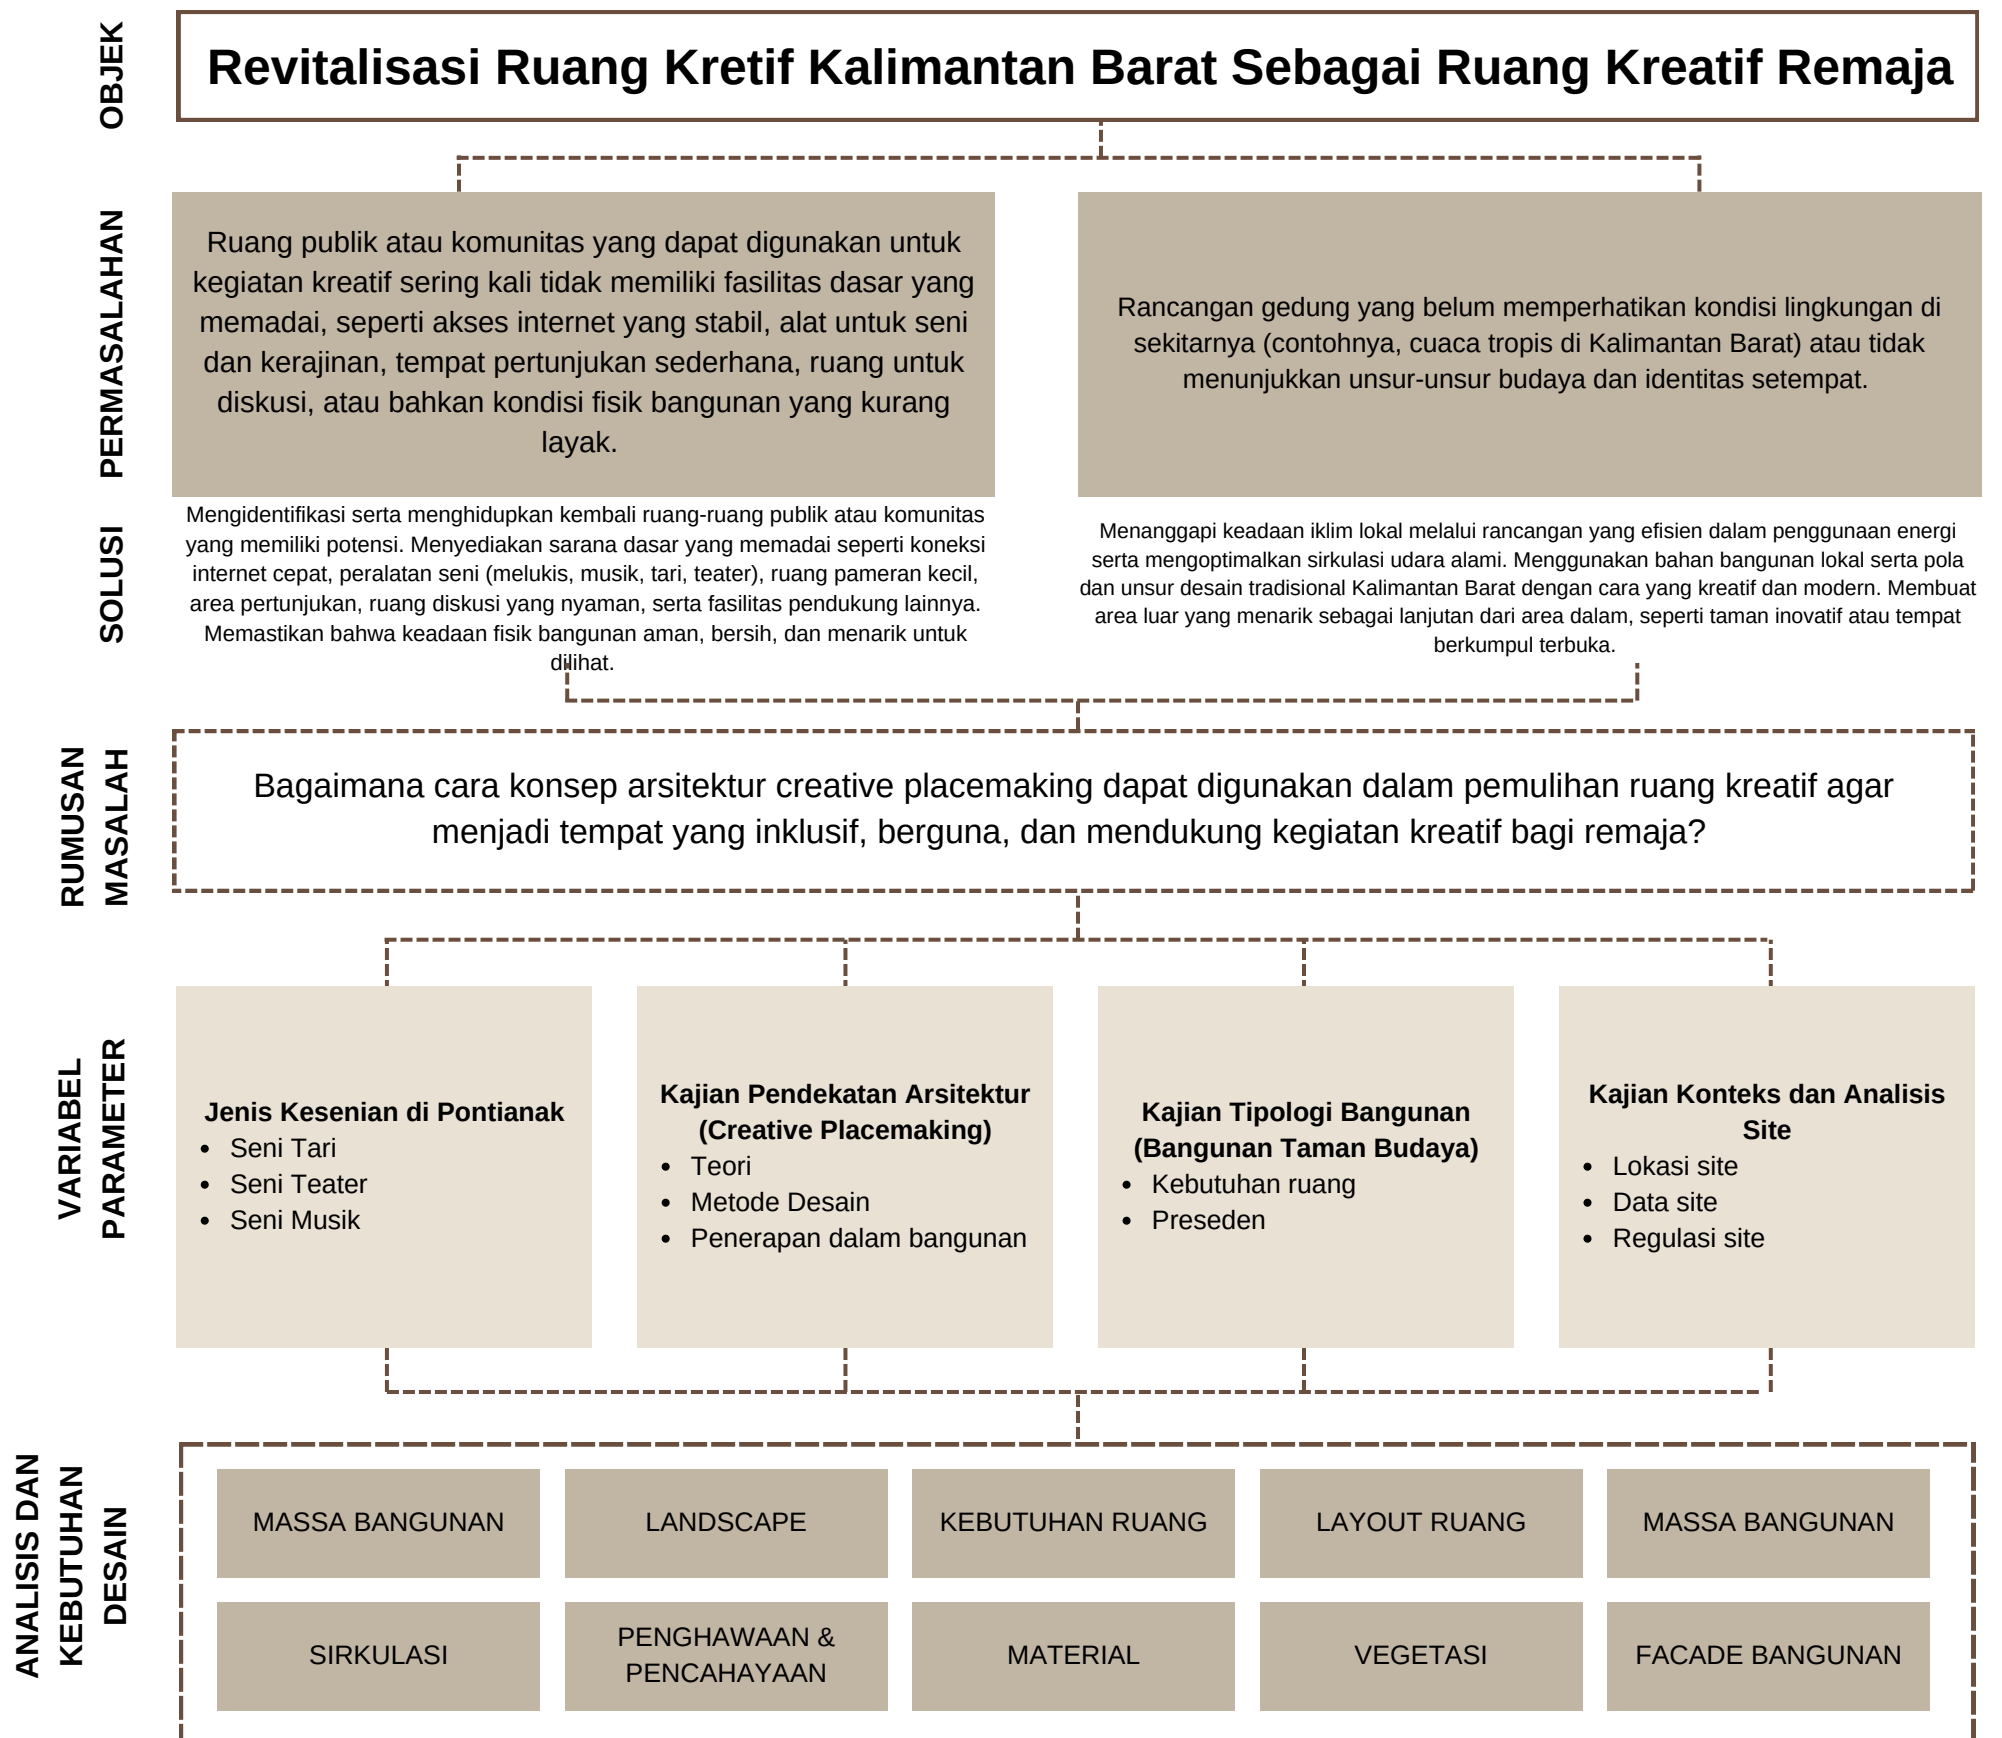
OBJEK

Revitalisasi Ruang Kretif Kalimantan Barat Sebagai Ruang Kreatif Remaja

PERMASALAHAN

Ruang publik atau komunitas yang dapat digunakan untuk kegiatan kreatif sering kali tidak memiliki fasilitas dasar yang memadai, seperti akses internet yang stabil, alat untuk seni dan kerajinan, tempat pertunjukan sederhana, ruang untuk diskusi, atau bahkan kondisi fisik bangunan yang kurang layak.

Rancangan gedung yang belum memperhatikan kondisi lingkungan di sekitarnya (contohnya, cuaca tropis di Kalimantan Barat) atau tidak menunjukkan unsur-unsur budaya dan identitas setempat.

SOLUSI

Mengidentifikasi serta menghidupkan kembali ruang-ruang publik atau komunitas yang memiliki potensi. Menyediakan sarana dasar yang memadai seperti koneksi internet cepat, peralatan seni (melukis, musik, tari, teater), ruang pameran kecil, area pertunjukan, ruang diskusi yang nyaman, serta fasilitas pendukung lainnya. Memastikan bahwa keadaan fisik bangunan aman, bersih, dan menarik untuk dilihat.

Menanggapi keadaan iklim lokal melalui rancangan yang efisien dalam penggunaan energi serta mengoptimalkan sirkulasi udara alami. Menggunakan bahan bangunan lokal serta pola dan unsur desain tradisional Kalimantan Barat dengan cara yang kreatif dan modern. Membuat area luar yang menarik sebagai lanjutan dari area dalam, seperti taman inovatif atau tempat berkumpul terbuka.

RUMUSAN MASALAH

Bagaimana cara konsep arsitektur creative placemaking dapat digunakan dalam pemulihan ruang kreatif agar menjadi tempat yang inklusif, berguna, dan mendukung kegiatan kreatif bagi remaja?

VARIABEL PARAMETER

Jenis Kesenian di Pontianak
- Seni Tari
- Seni Teater
- Seni Musik

Kajian Pendekatan Arsitektur (Creative Placemaking)
- Teori
- Metode Desain
- Penerapan dalam bangunan

Kajian Tipologi Bangunan (Bangunan Taman Budaya)
- Kebutuhan ruang
- Preseden

Kajian Konteks dan Analisis Site
- Lokasi site
- Data site
- Regulasi site

ANALISIS DAN KEBUTUHAN DESAIN

MASSA BANGUNAN
LANDSCAPE
KEBUTUHAN RUANG
LAYOUT RUANG
MASSA BANGUNAN
SIRKULASI
PENGHAWAAN & PENCAHAYAAN
MATERIAL
VEGETASI
FACADE BANGUNAN